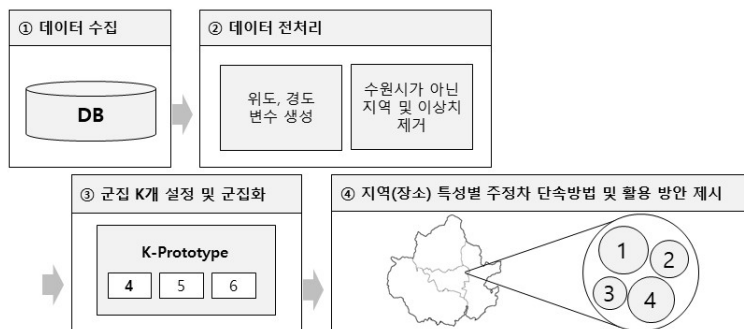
① 데이터 수집

DB

② 데이터 전처리

위도, 경도 변수 생성

수원시가 아닌 지역 및 이상치 제거

③ 군집 K개 설정 및 군집화

K-Prototype

| 4 | 5 | 6 |
|---|---|---|

④ 지역(장소) 특성별 주정차 단속방법 및 활용 방안 제시

1
2
3
4